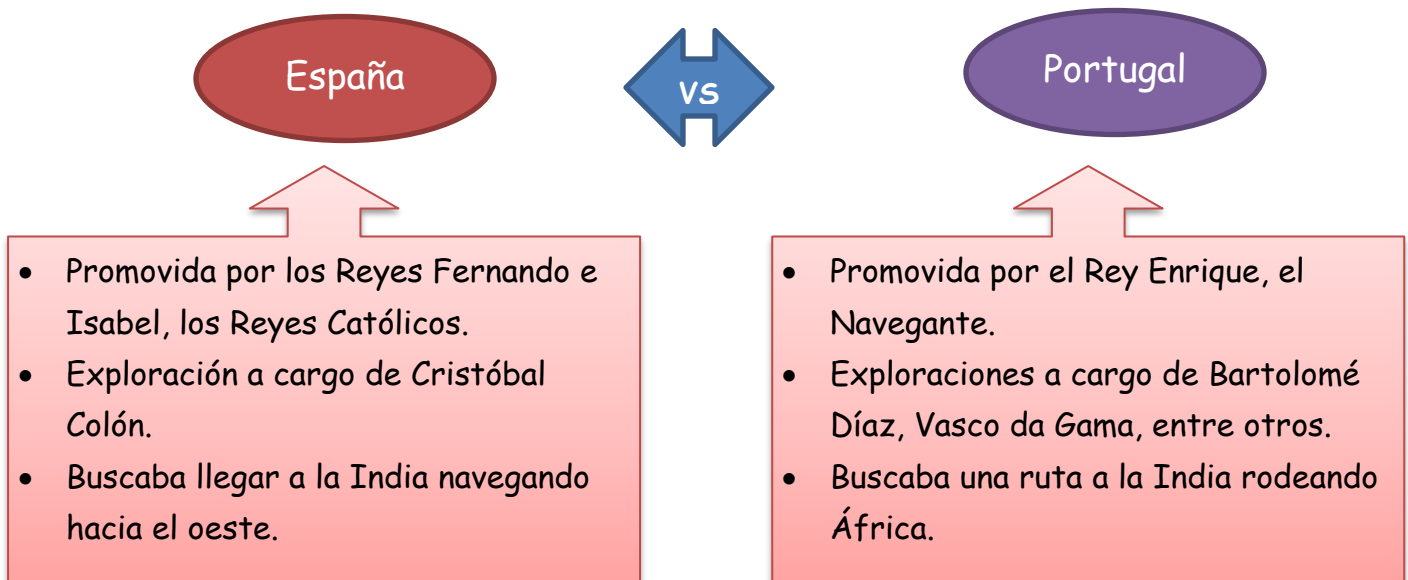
España

vs

Portugal

- Promovida por los Reyes Fernando e Isabel, los Reyes Católicos.
- Exploración a cargo de Cristóbal Colón.
- Buscaba llegar a la India navegando hacia el oeste.

- Promovida por el Rey Enrique, el Navegante.
- Exploraciones a cargo de Bartolomé Díaz, Vasco da Gama, entre otros.
- Buscaba una ruta a la India rodeando África.